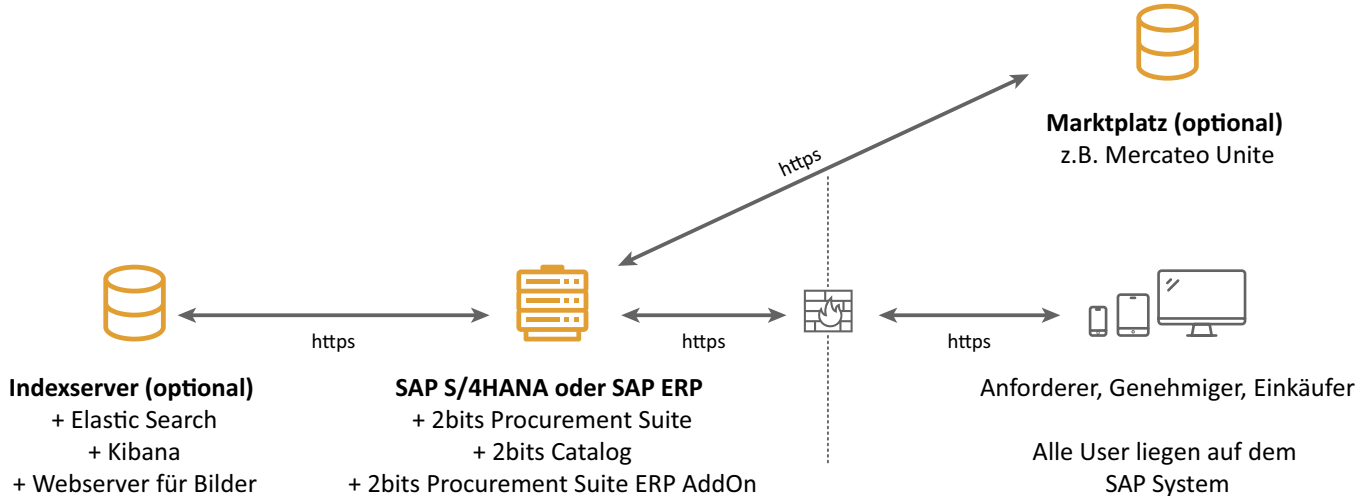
Marktplatz (optional)
z.B. Mercateo Unite

https

https

https

https

Indexserver (optional)
+ Elastic Search
+ Kibana
+ Webserver für Bilder

SAP S/4HANA oder SAP ERP
+ 2bits Procurement Suite
+ 2bits Catalog
+ 2bits Procurement Suite ERP AddOn

Anforderer, Genehmiger, Einkäufer

Alle User liegen auf dem SAP System